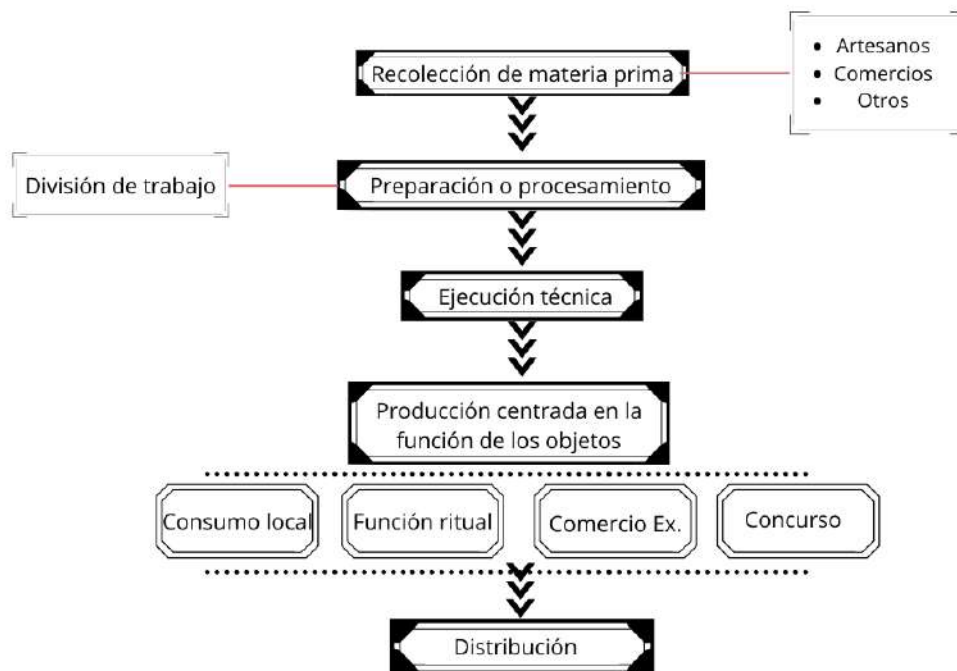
Recolección de materia prima

• Artesanos
• Comercios
• Otros

División de trabajo

Preparación o procesamiento

Ejecución técnica

Producción centrada en la función de los objetos

Consumo local

Función ritual

Comercio Ex.

Concurso

Distribución